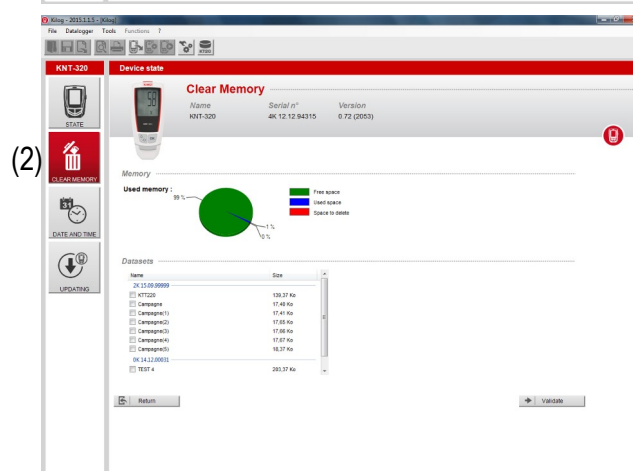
Kilog - 2015.1.1.5 - [Kilog]

File Datalogger Tools Functions ?

KNT-320

STATE

(2)

CLEAR MEMORY

DATE AND TIME

UPDATING

Device state

Clear Memory

| Name | Serial n° | Version |
|---|---|---|
| KNT-320 | 4K 12.12.94315 | 0.72 (2053) |

Memory

Used memory :

99 %

1 %

0 %

Free space

Used space

Space to delete

Datasets

| Name | Size |
|---|---|
| 2K 15.09.99999 | |
| KTT220 | 139,37 Ko |
| Campagne | 17,49 Ko |
| Campagne(1) | 17,41 Ko |
| Campagne(2) | 17,65 Ko |
| Campagne(3) | 17,66 Ko |
| Campagne(4) | 17,67 Ko |
| Campagne(5) | 18,37 Ko |
| 0K 14.12.00031 | |
| TEST 4 | 293,37 Ko |

Return

Validate